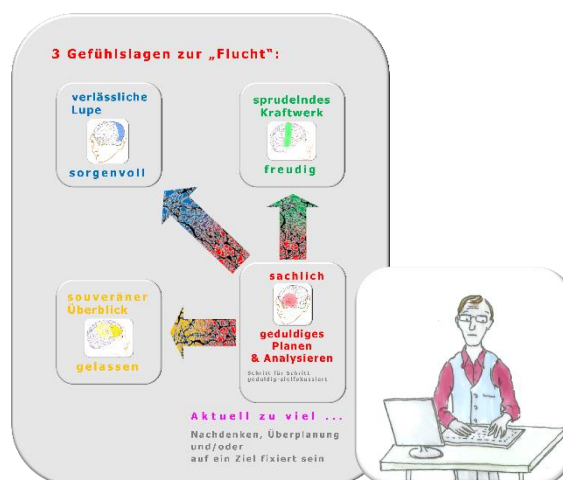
3 Gefühlslagen zur „Flucht":

verlässliche Lupe

sorgenvoll

sprudelndes Kraftwerk

freudig

souveräner Überblick

gelassen

sachlich

geduldiges Planen & Analysieren

Schritt für Schritt geduldig-zielfokussiert

Aktuell zu viel ...

Nachdenken, Überplanung und/oder auf ein Ziel fixiert sein